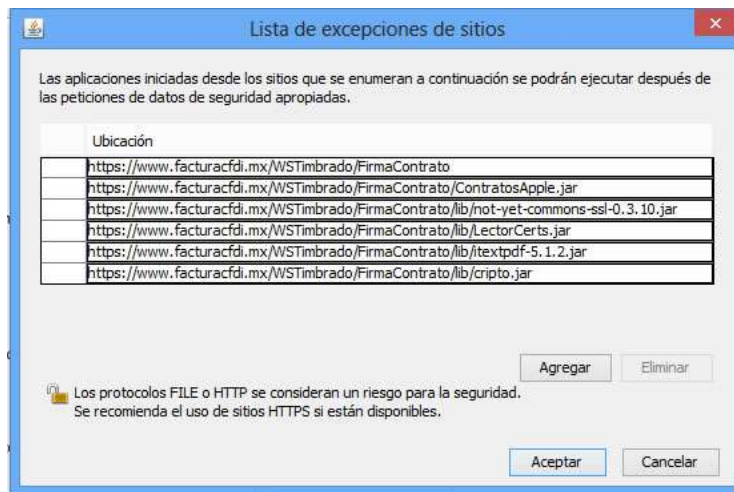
Lista de excepciones de sitios

Las aplicaciones iniciadas desde los sitios que se enumeran a continuación se podrán ejecutar después de las peticiones de datos de seguridad apropiadas.

| | Ubicación |
|---|---|
| | https://www.facturacfdi.mx/WSTimbrado/FirmaContrato |
| | https://www.facturacfdi.mx/WSTimbrado/FirmaContrato/ContratosApple.jar |
| | https://www.facturacfdi.mx/WSTimbrado/FirmaContrato/lib/not-yet-commons-ssl-0.3.10.jar |
| | https://www.facturacfdi.mx/WSTimbrado/FirmaContrato/lib/LectorCerts.jar |
| | https://www.facturacfdi.mx/WSTimbrado/FirmaContrato/lib/itextpdf-5.1.2.jar |
| | https://www.facturacfdi.mx/WSTimbrado/FirmaContrato/lib/cripto.jar |

Agregar Eliminar

Los protocolos FILE o HTTP se consideran un riesgo para la seguridad.
Se recomienda el uso de sitios HTTPS si están disponibles.

Aceptar Cancelar